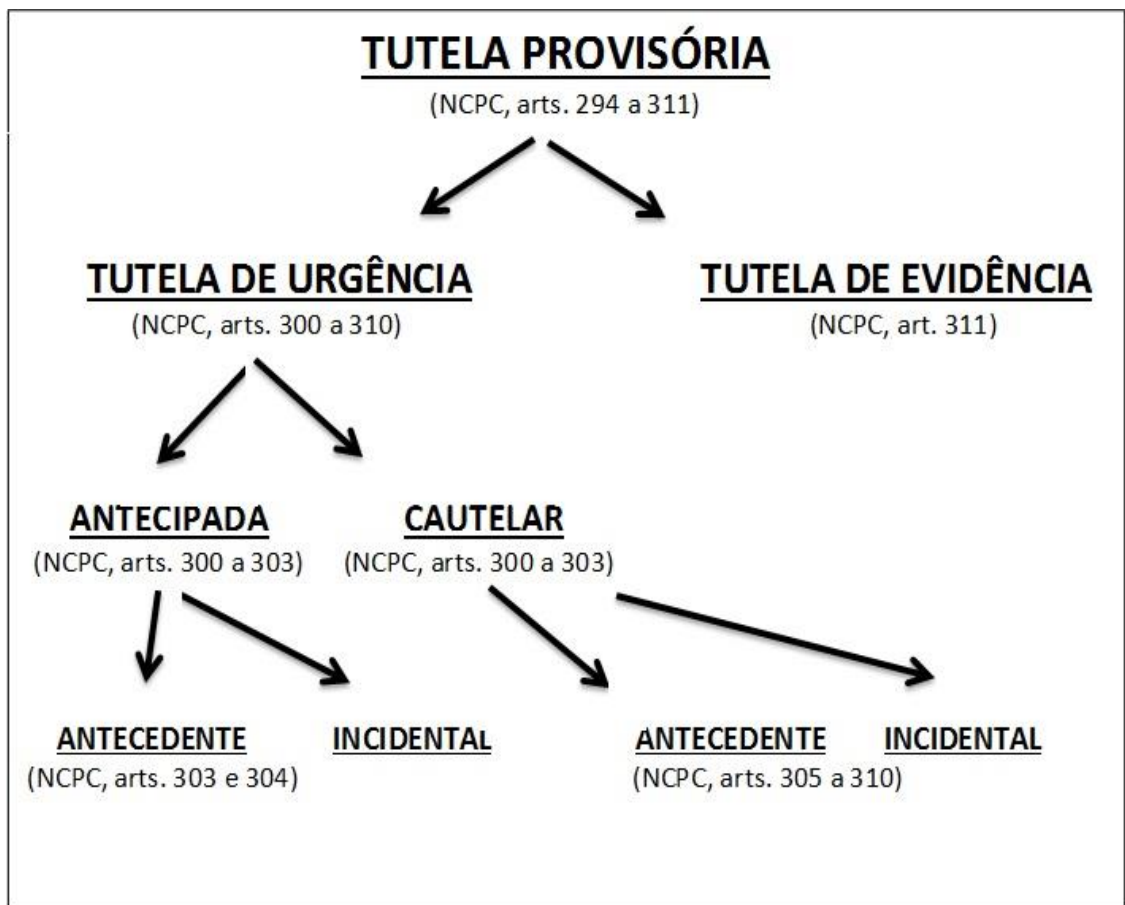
TUTELA PROVISÓRIA
(NCPC, arts. 294 a 311)

TUTELA DE URGÊNCIA
(NCPC, arts. 300 a 310)

TUTELA DE EVIDÊNCIA
(NCPC, art. 311)

ANTECIPADA
(NCPC, arts. 300 a 303)

CAUTELAR
(NCPC, arts. 300 a 303)

ANTECEDENTE
(NCPC, arts. 303 e 304)

INCIDENTAL

ANTECEDENTE
(NCPC, arts. 305 a 310)

INCIDENTAL